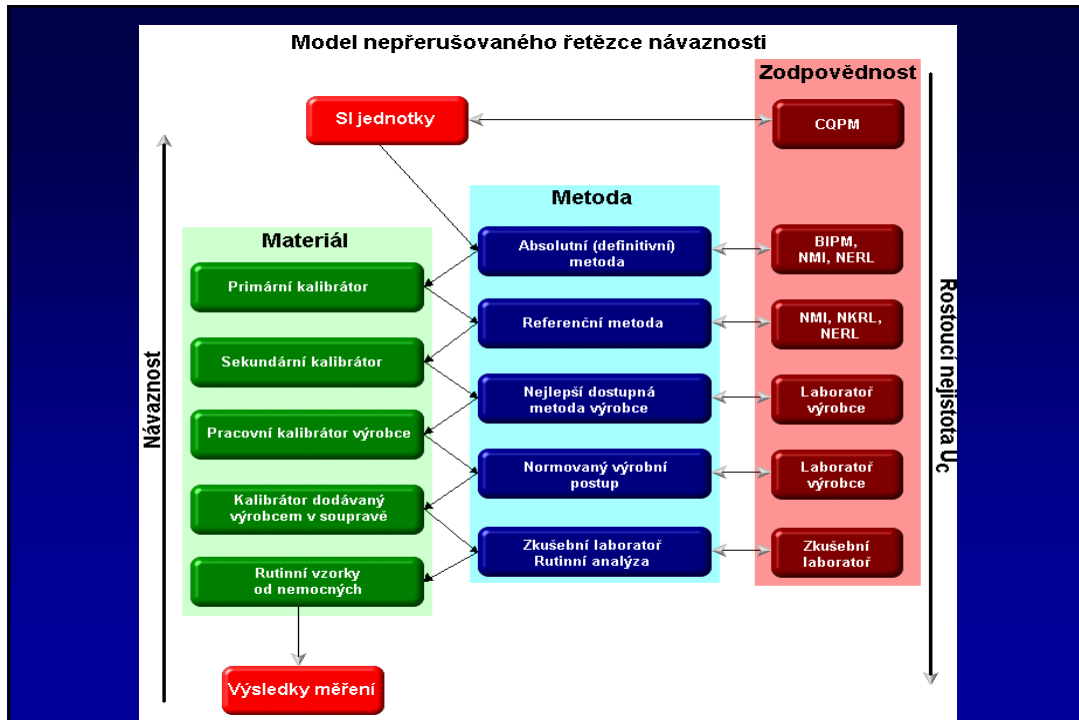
Model nepřerušovaného řetězce návaznosti

Zodpovědnost

SI jednotky

CQPM

Metoda

Materiál

Absolutní (definitivní) metoda

BIPM, NMI, NERL

Primární kalibrátor

Referenční metoda

NMI, NKRL, NERL

Sekundární kalibrátor

Nejlepší dostupná metoda výrobce

Laboratoř výrobce

Pracovní kalibrátor výrobce

Normovaný výrobní postup

Laboratoř výrobce

Kalibrátor dodávaný výrobcem v soupravě

Zkušební laboratoř Rutinní analýza

Zkušební laboratoř

Rutinní vzorky od nemocných

Výsledky měření

Návaznost

Rostoucí nejistota Uc